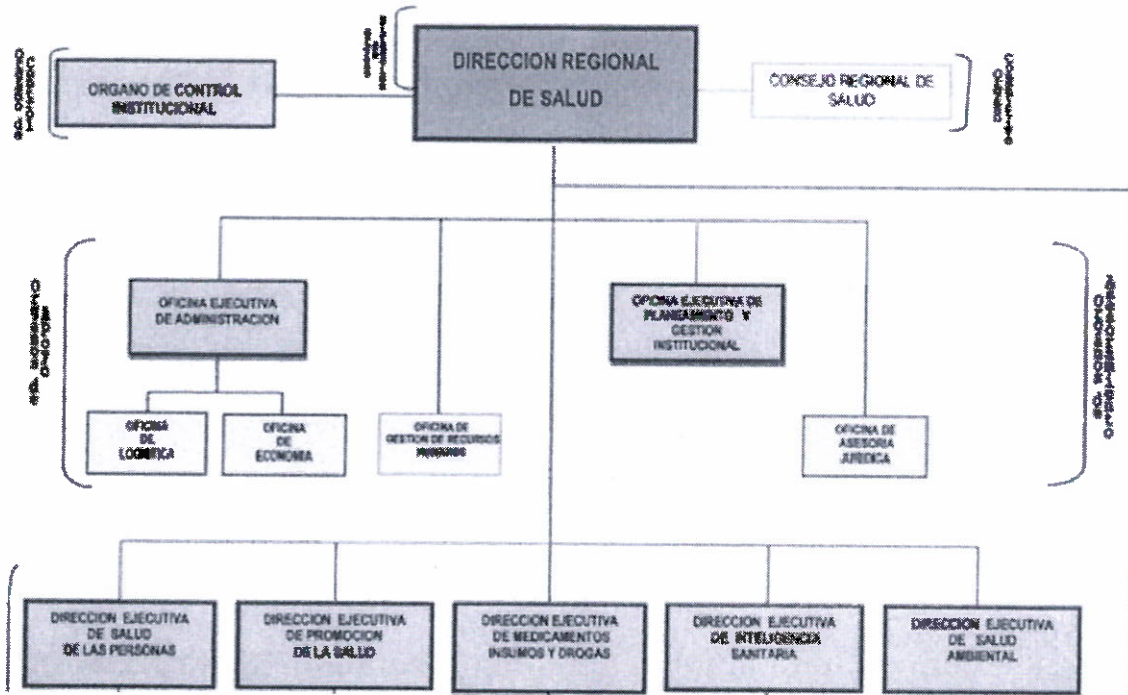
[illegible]

ORGANO DE CONTROL INSTITUCIONAL

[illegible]

DIRECCION REGIONAL DE SALUD

CONSEJO REGIONAL DE SALUD

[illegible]

ORGANOS DE APOYO

OFICINA EJECUTIVA DE ADMINISTRACION

OFICINA EJECUTIVA DE PLANEAMIENTO Y GESTION INSTITUCIONAL

ORGANOS DE ASESORAMIENTO

OFICINA DE LOGISTICA

OFICINA DE ECONOMIA

OFICINA DE GESTION DE RECURSOS HUMANOS

OFICINA DE ASESORIA JURIDICA

DIRECCION EJECUTIVA DE SALUD DE LAS PERSONAS

DIRECCION EJECUTIVA DE PROMOCION DE LA SALUD

DIRECCION EJECUTIVA DE MEDICAMENTOS INSUMOS Y DROGAS

DIRECCION EJECUTIVA DE INTELIGENCIA SANITARIA

DIRECCION EJECUTIVA DE SALUD AMBIENTAL